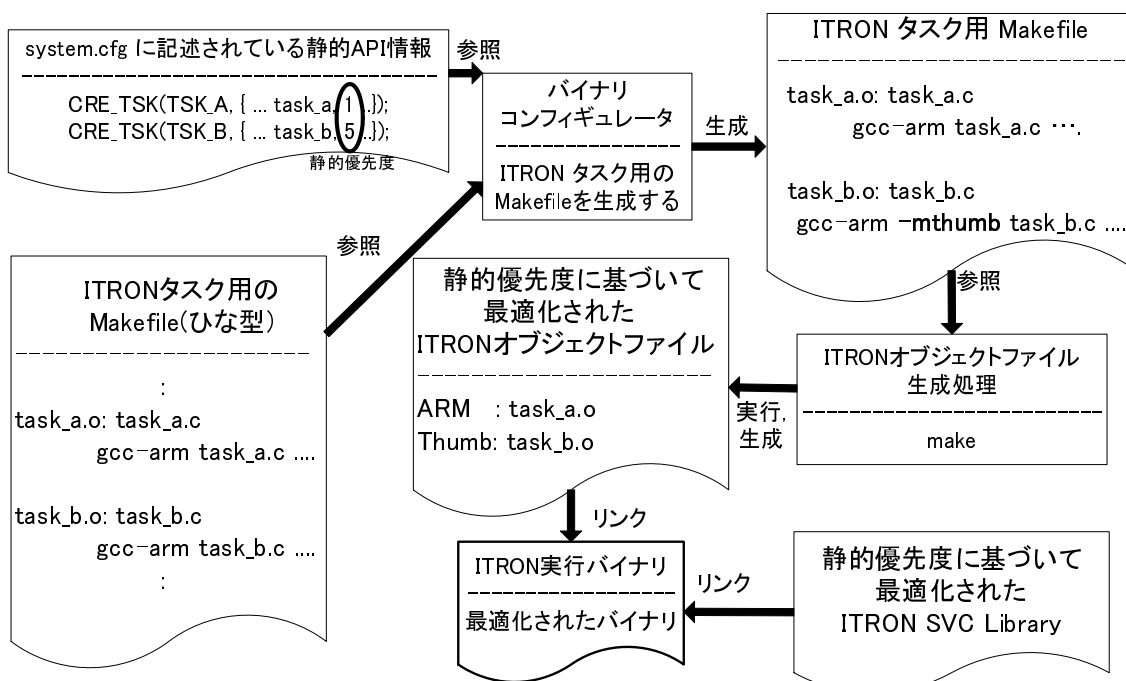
system.cfg に記述されている静的API情報

CRE_TSK(TSK_A, { ... task_a, 1 ..});
CRE_TSK(TSK_B, { ... task_b, 5 ..});
静的優先度

参照

バイナリ
コンフィギュレータ

ITRON タスク用の
Makefileを生成する

生成

ITRON タスク用 Makefile

task_a.o: task_a.c
gcc-arm task_a.c ….

task_b.o: task_b.c
gcc-arm -mthumb task_b.c ....

参照

ITRONタスク用の
Makefile(ひな型)

:
task_a.o: task_a.c
gcc-arm task_a.c ....

task_b.o: task_b.c
gcc-arm task_b.c ....
:

静的優先度に基づいて
最適化された
ITRONオブジェクトファイル

ARM : task_a.o
Thumb: task_b.o

参照

ITRONオブジェクトファイル
生成処理

make

実行,
生成

リンク

ITRON実行バイナリ

最適化されたバイナリ

リンク

静的優先度に基づいて
最適化された
ITRON SVC Library